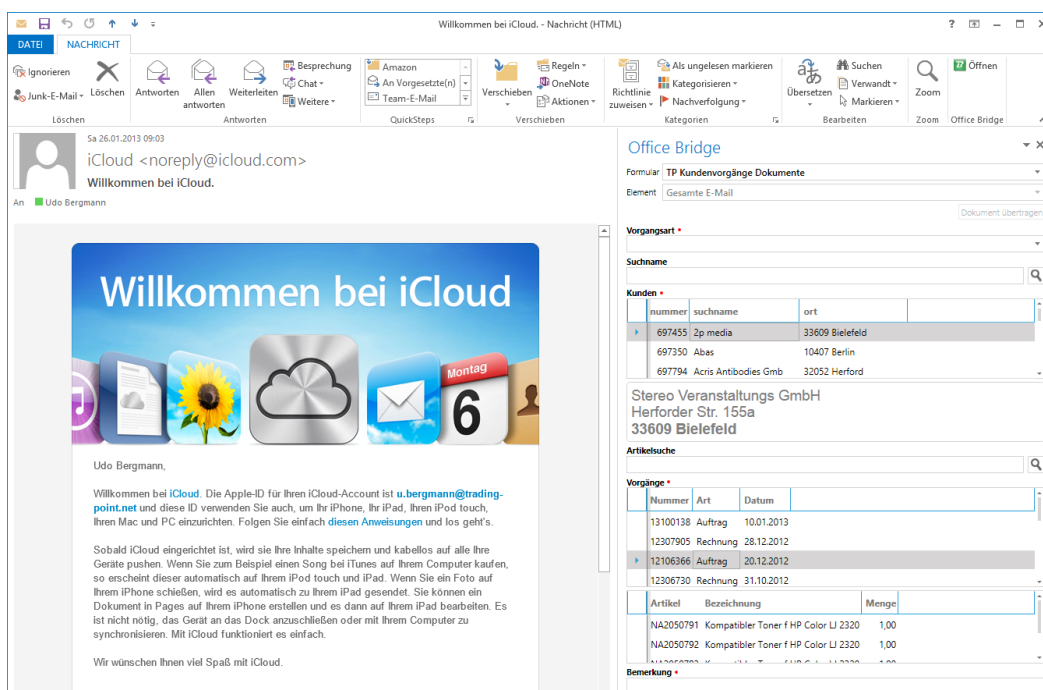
Willkommen bei iCloud. - Nachricht (HTML)

? – □ ×

DATEI NACHRICHT

Ignorieren
Junk-E-Mail
Löschen
Löschen

Antworten
Allen antworten
Weiterleiten
Besprechung
Chat
Weitere
Antworten

Amazon
An Vorgesetzte(n)
Team-E-Mail
QuickSteps

Verschieben
Regeln
OneNote
Aktionen
Verschieben

Richtlinie zuweisen
Als ungelesen markieren
Kategorisieren
Nachverfolgung
Kategorien

Übersetzen
Suchen
Verwandt
Markieren
Bearbeiten

Zoom
Zoom

Öffnen
Office Bridge

Sa 26.01.2013 09:03
iCloud <noreply@icloud.com>
Willkommen bei iCloud.
An Udo Bergmann

Willkommen bei iCloud

Montag
6

Udo Bergmann,

Willkommen bei iCloud. Die Apple-ID für Ihren iCloud-Account ist u.bergmann@trading-point.net und diese ID verwenden Sie auch, um Ihr iPhone, Ihr iPad, Ihren iPod touch, Ihren Mac und PC einzurichten. Folgen Sie einfach diesen Anweisungen und los geht's.

Sobald iCloud eingerichtet ist, wird sie Ihre Inhalte speichern und kabellos auf alle Ihre Geräte pushen. Wenn Sie zum Beispiel einen Song bei iTunes auf Ihrem Computer kaufen, so erscheint dieser automatisch auf Ihrem iPod touch und iPad. Wenn Sie ein Foto auf Ihrem iPhone schießen, wird es automatisch zu Ihrem iPad gesendet. Sie können ein Dokument in Pages auf Ihrem iPhone erstellen und es dann auf Ihrem iPad bearbeiten. Es ist nicht nötig, das Gerät an das Dock anzuschließen oder mit Ihrem Computer zu synchronisieren. Mit iCloud funktioniert es einfach.

Wir wünschen Ihnen viel Spaß mit iCloud.

Office Bridge
Formular TP Kundenvorgänge Dokumente
Element Gesamte E-Mail
Dokument übertragen
Vorgangsart *
Suchname
Kunden *

| nummer | suchname | ort |
|---|---|---|
| 697455 | 2p media | 33609 Bielefeld |
| 697350 | Abas | 10407 Berlin |
| 697794 | Acris Antibodies Gmb | 32052 Herford |

Stereo Veranstaltungs GmbH
Herforder Str. 155a
33609 Bielefeld

Artikelsuche
Vorgänge *

| Nummer | Art | Datum |
|---|---|---|
| 13100138 | Auftrag | 10.01.2013 |
| 12307905 | Rechnung | 28.12.2012 |
| 12106366 | Auftrag | 20.12.2012 |
| 12306730 | Rechnung | 31.10.2012 |

| Artikel | Bezeichnung | Menge |
|---|---|---|
| NA2050791 | Kompatibler Toner f HP Color LJ 2320 | 1,00 |
| NA2050792 | Kompatibler Toner f HP Color LJ 2320 | 1,00 |
| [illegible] | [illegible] | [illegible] |

Bemerkung *